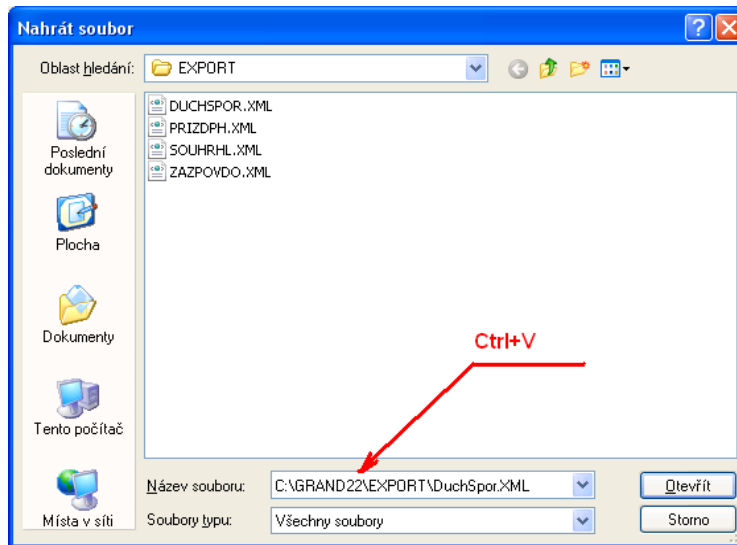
Nahrát soubor

Oblast hledání: EXPORT

DUCHSPOR.XML
PRIZDPH.XML
SOUHRHL.XML
ZAZPOVDO.XML

Poslední dokumenty

Plocha

Dokumenty

Tento počítač

Místa v síti

Ctrl+V

Název souboru: C:\GRAND22\EXPORT\DuchSpor.XML

Soubory typu: Všechny soubory

Otevřít

Storno